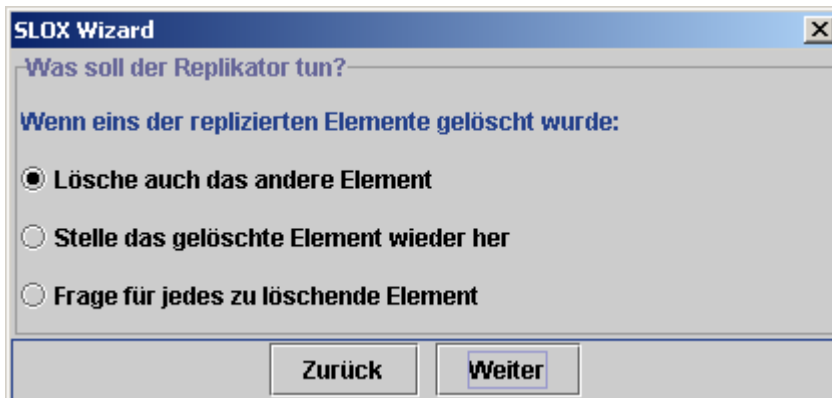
SLOX Wizard

Was soll der Replikator tun?

Wenn eins der replizierten Elemente gelöscht wurde:

Lösche auch das andere Element

Stelle das gelöschte Element wieder her

Frage für jedes zu löschende Element

Zurück

Weiter